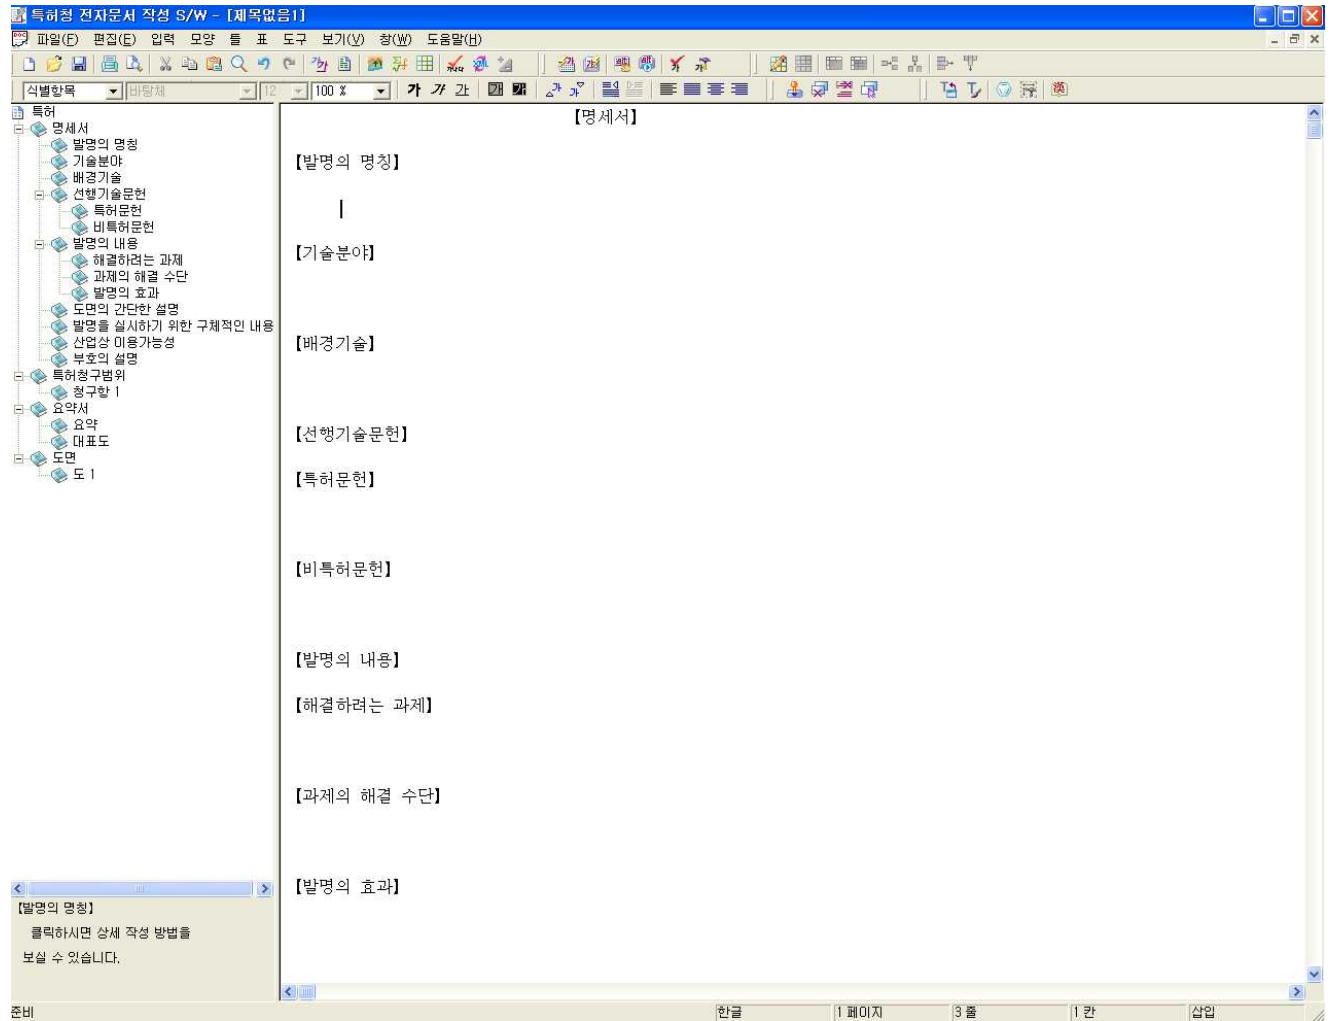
특허청 전자문서 작성 S/W - [제목없음1]

파일(F) 편집(E) 입력 모양 틀 표 도구 보기(V) 창(W) 도움말(H)

식별항목 바탕체 12 100 %

가 가 가

특허
명세서
발명의 명칭
기술분야
배경기술
선행기술문헌
특허문헌
비특허문헌
발명의 내용
해결하려는 과제
과제의 해결 수단
발명의 효과
도면의 간단한 설명
발명을 실시하기 위한 구체적인 내용
산업상 이용가능성
부호의 설명
특허청구범위
청구항 1
요약서
요약
대표도
도면
도 1

【발명의 명칭】

클릭하시면 상세 작성 방법을 보실 수 있습니다.

【명세서】

【발명의 명칭】

【기술분야】

【배경기술】

【선행기술문헌】

【특허문헌】

【비특허문헌】

【발명의 내용】

【해결하려는 과제】

【과제의 해결 수단】

【발명의 효과】

준비 한글 1 페이지 3 줄 1 칸 삽입